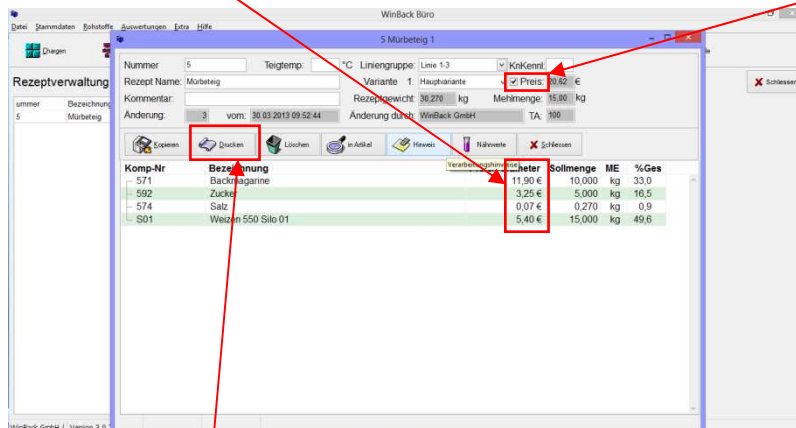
WinBack Büro

Datei Stammdaten Rohstoffe Auswertungen Extra Hilfe

Chargen

Rezeptverwaltung

ummer Bezeichnung
5 Mürbeteig

Schliessen

5 Mürbeteig 1

Nummer 5 Teigtemp: °C Liniengruppe: Linie 1-3 KnKennl:
Rezept Name: Mürbeteig Variante 1: Hauptvariante ✓ Preis: 20,62 €
Kommentar: Rezeptgewicht: 30,270 kg Mehlmenge: 15,00 kg
Änderung: 3 vom: 30.03.2013 09:52:44 Änderung durch: WinBack GmbH TA: 100

Kopieren Drucken Löschen in Artikel Hinweis Nährwerte Schliessen

Verarbeitungshinweise

| Komp-Nr | Bezeichnung | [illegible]meter | Sollmenge | ME | %Ges |
|---|---|---|---|---|---|
| 571 | Backmargarine | 11,90 € | 10,000 | kg | 33,0 |
| 592 | Zucker | 3,25 € | 5,000 | kg | 16,5 |
| 574 | Salz | 0,07 € | 0,270 | kg | 0,9 |
| S01 | Weizen 550 Silo 01 | 5,40 € | 15,000 | kg | 49,6 |

WinBack GmbH / Version 3.0